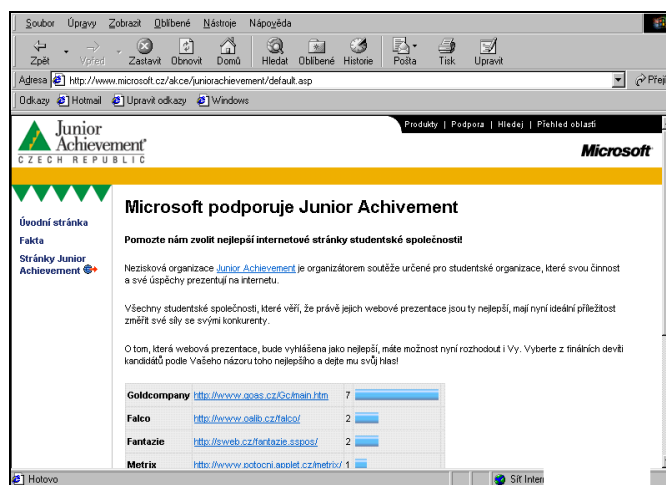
Soubor Úpravy Zobrazit Oblíbené Nástroje Nápověda

Zpět Vpřed Zastavit Obnovit Domů Hledat Oblíbené Historie Pošta Tisk Upravit

Adresa http://www.microsoft.cz/akce/juniorachievement/default.asp Přejít

Odkazy Hotmail Upravit odkazy Windows

Junior Achievement
CZECH REPUBLIC

Produkty | Podpora | Hledej | Přehled oblastí

Microsoft

Úvodní stránka
Fakta
Stránky Junior Achievement

Microsoft podporuje Junior Achivement

Pomozte nám zvolit nejlepší internetové stránky studentské společnosti!

Nezisková organizace Junior Achievement je organizátorem soutěže určené pro studentské organizace, které svou činnost a své úspěchy prezentují na internetu.

Všechny studentské společnosti, které věří, že právě jejich webové prezentace jsou ty nejlepší, mají nyní ideální příležitost změřit své síly se svými konkurenty.

O tom, která webová prezentace, bude vyhlášena jako nejlepší, máte možnost nyní rozhodnout i Vy. Vyberte z finálních devíti kandidátů podle Vašeho názoru toho nejlepšího a dejte mu svůj hlas!

| | | |
|---|---|---|
| Goldcompany | http://www.goas.cz/Gc/main.htm | 7 |
| Falco | http://www.oalib.cz/falco/ | 2 |
| Fantazie | http://sweb.cz/fantazie.sspos/ | 2 |
| Metrix | http://www.potocni.applet.cz/metrix/ | 1 |

Hotovo
Síť Inter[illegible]